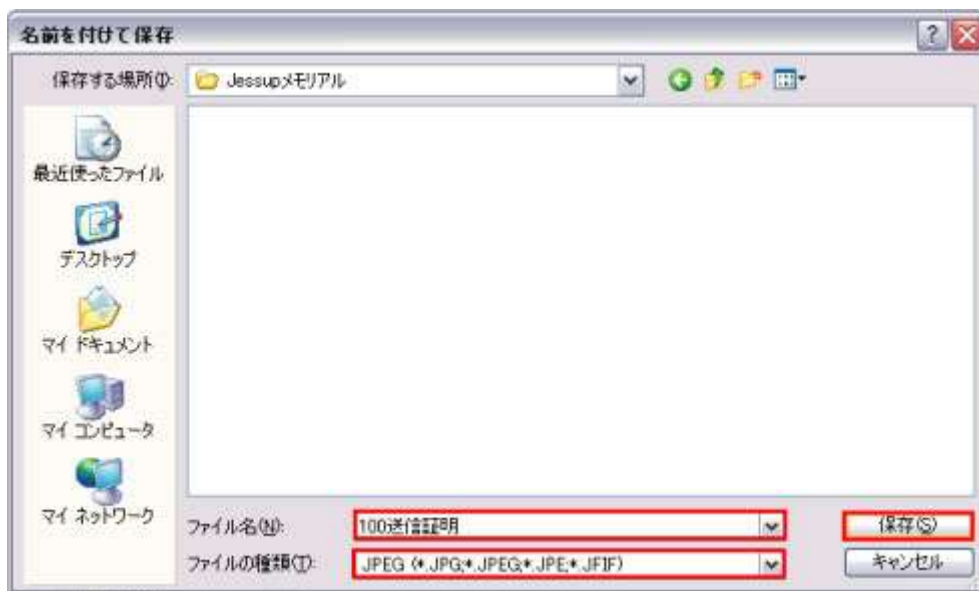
名前を付けて保存

?

保存する場所(I): Jessupメモリアル

最近使ったファイル

デスクトップ

マイ ドキュメント

マイ コンピュータ

マイ ネットワーク

ファイル名(N): 100送信証明

ファイルの種類(T): JPEG (*.JPG;*.JPEG;*.JPE;*.JFIF)

保存(S)

キャンセル